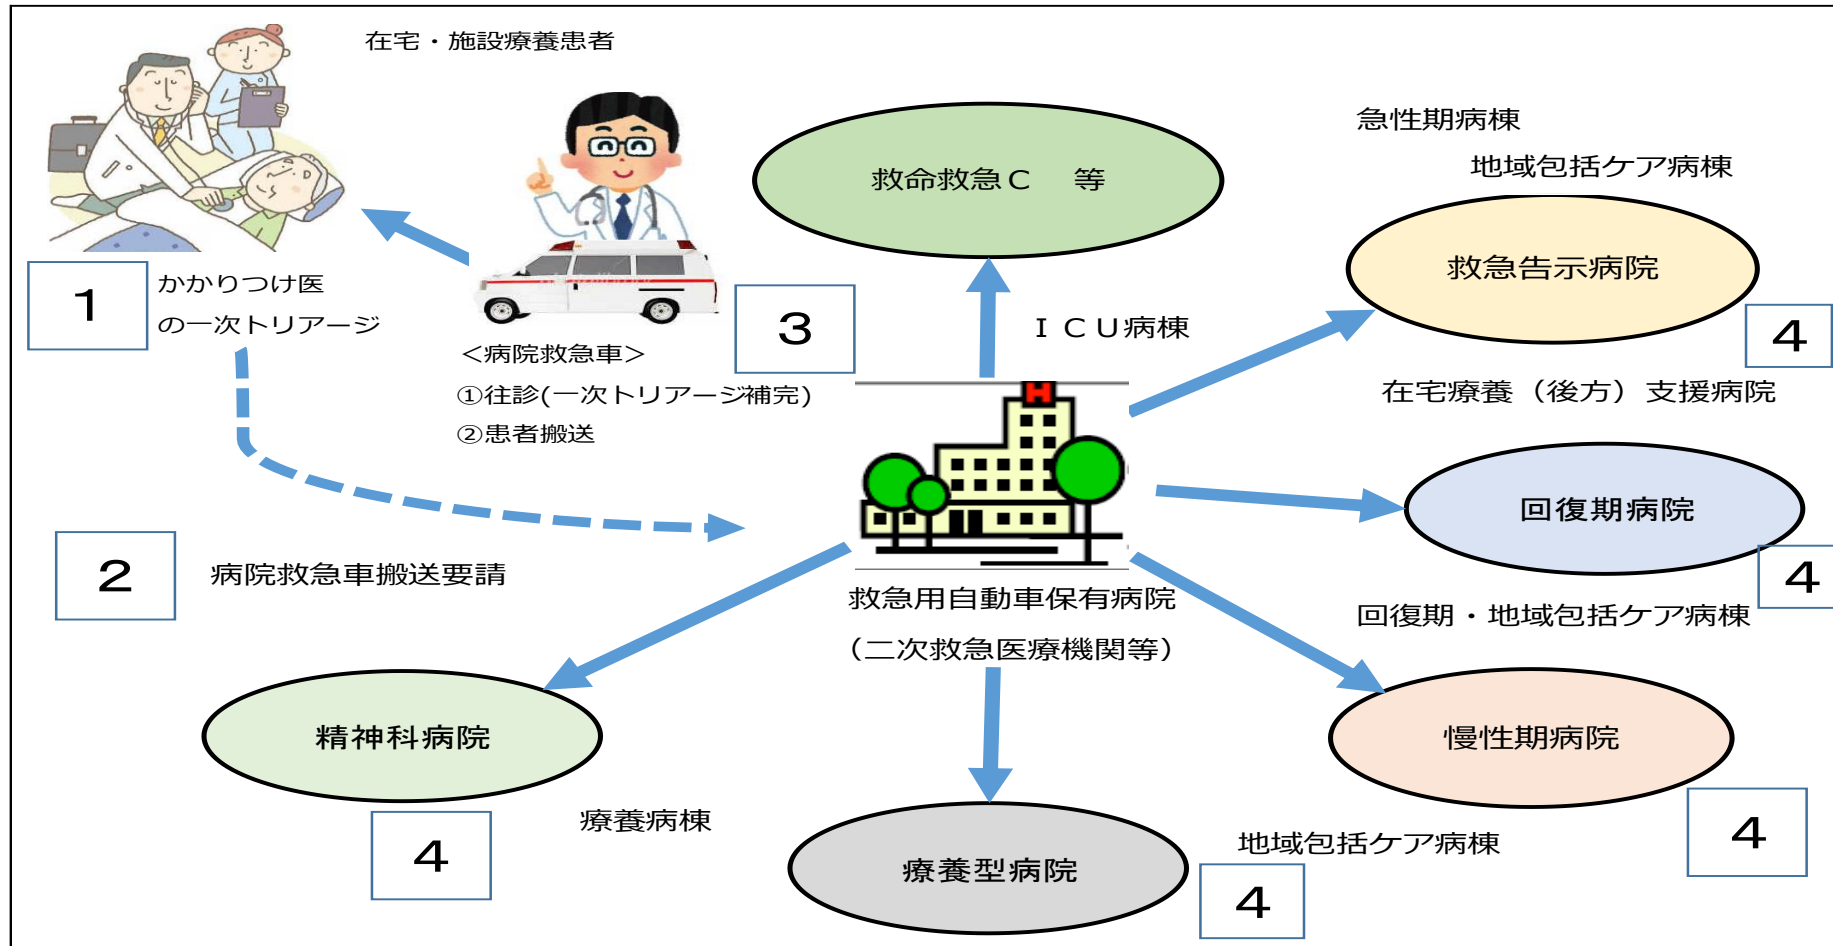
在宅・施設療養患者

1

かかりつけ医
の一次トリアージ

<病院救急車>
①往診(一次トリアージ補完)
②患者搬送

3

救命救急C　等

ＩＣＵ病棟

急性期病棟

地域包括ケア病棟

救急告示病院

4

在宅療養（後方）支援病院

回復期病院

4

回復期・地域包括ケア病棟

2

病院救急車搬送要請

救急用自動車保有病院
（二次救急医療機関等）

精神科病院

4

療養病棟

療養型病院

地域包括ケア病棟

4

慢性期病院

4